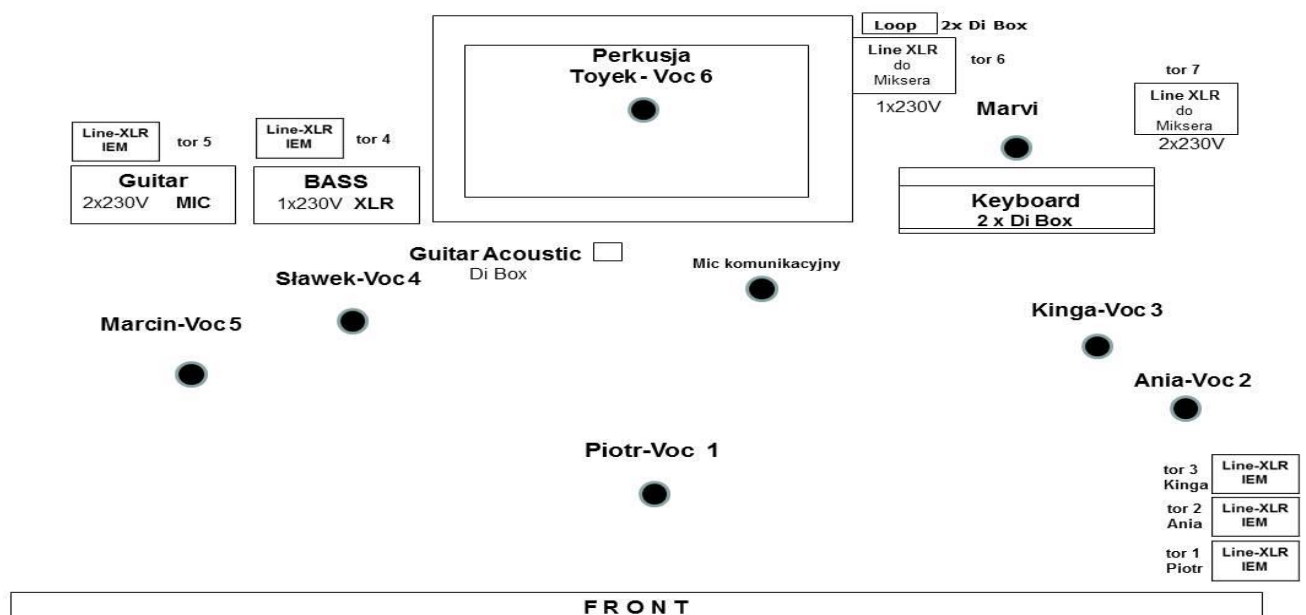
Loop 2x Di Box

Perkusja
Toyek - Voc 6

Line XLR do Miksera
tor 6
1x230V

tor 7
Line XLR do Miksera
2x230V

Marvi

Line-XLR IEM
tor 5

Line-XLR IEM
tor 4

Guitar
2x230V MIC

BASS
1x230V XLR

Keyboard
2 x Di Box

Guitar Acoustic
Di Box

Mic komunikacyjny

Sławek-Voc 4

Marcin-Voc 5

Kinga-Voc 3

Ania-Voc 2

Piotr-Voc 1

tor 3 Kinga
Line-XLR IEM

tor 2 Ania
Line-XLR IEM

tor 1 Piotr
Line-XLR IEM

FRONT